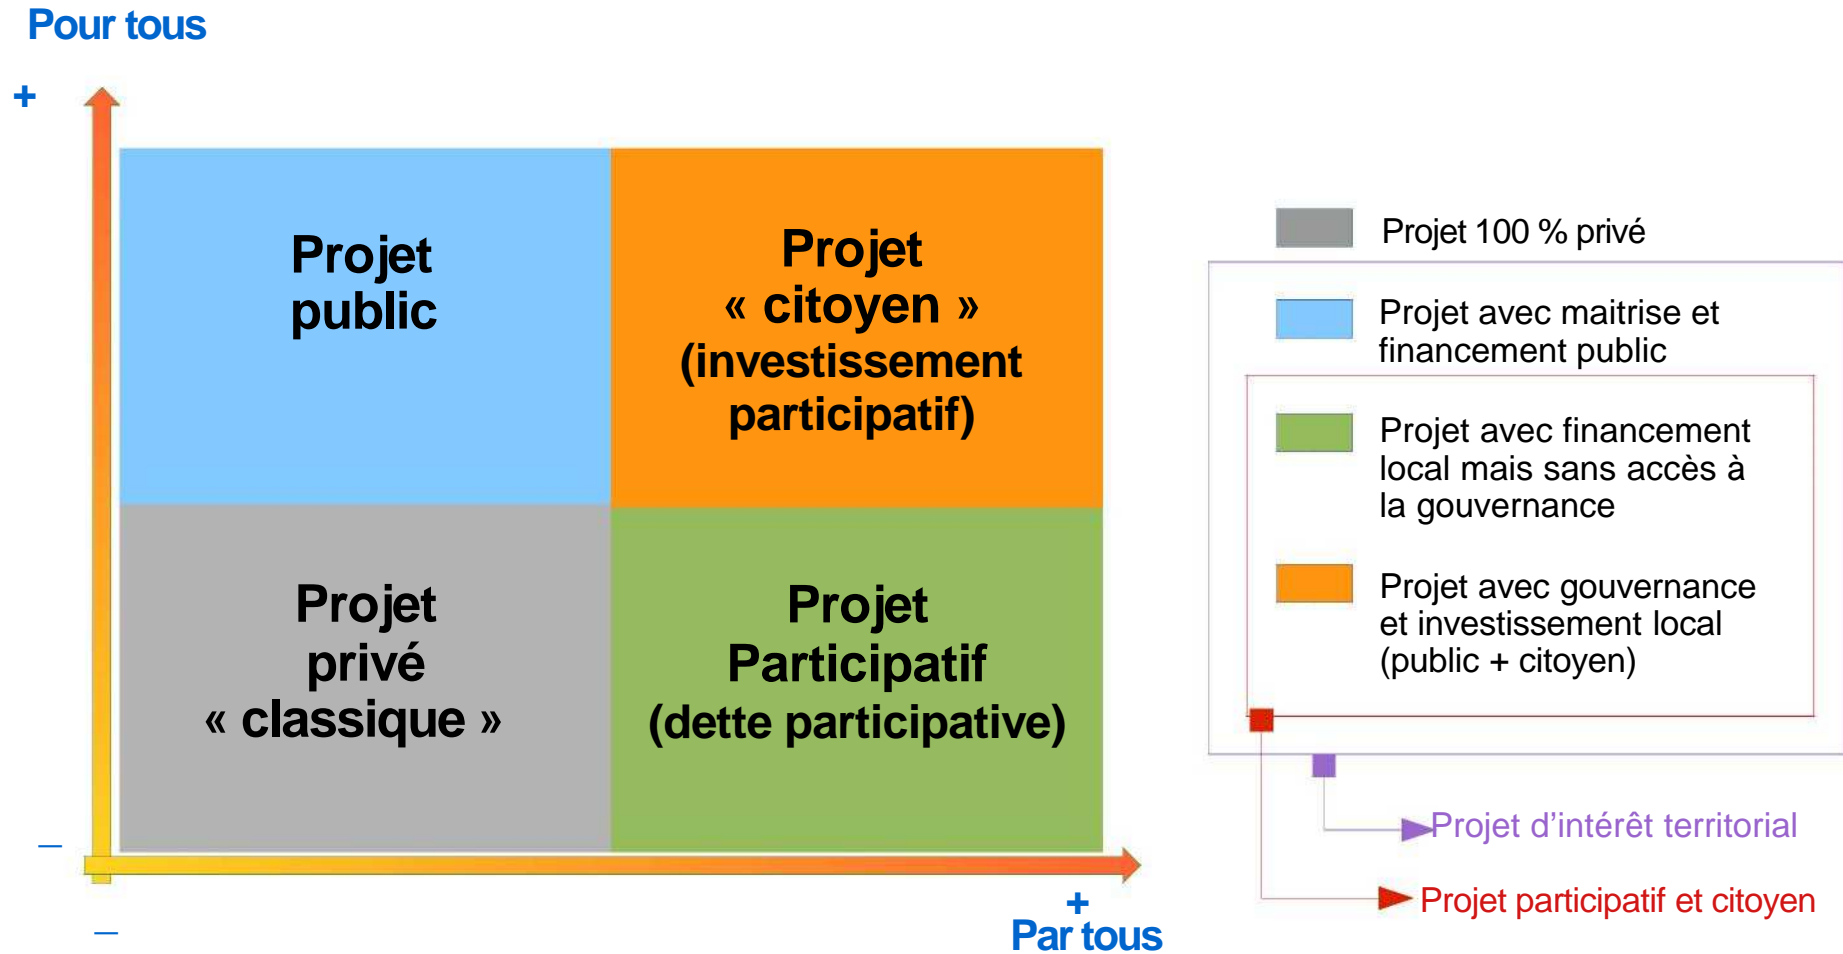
Pour tous

+

Projet public

Projet « citoyen » (investissement participatif)

Projet privé « classique »

Projet Participatif (dette participative)

–

–

+
Par tous

Projet 100 % privé

Projet avec maitrise et financement public

Projet avec financement local mais sans accès à la gouvernance

Projet avec gouvernance et investissement local (public + citoyen)

Projet d’intérêt territorial

Projet participatif et citoyen